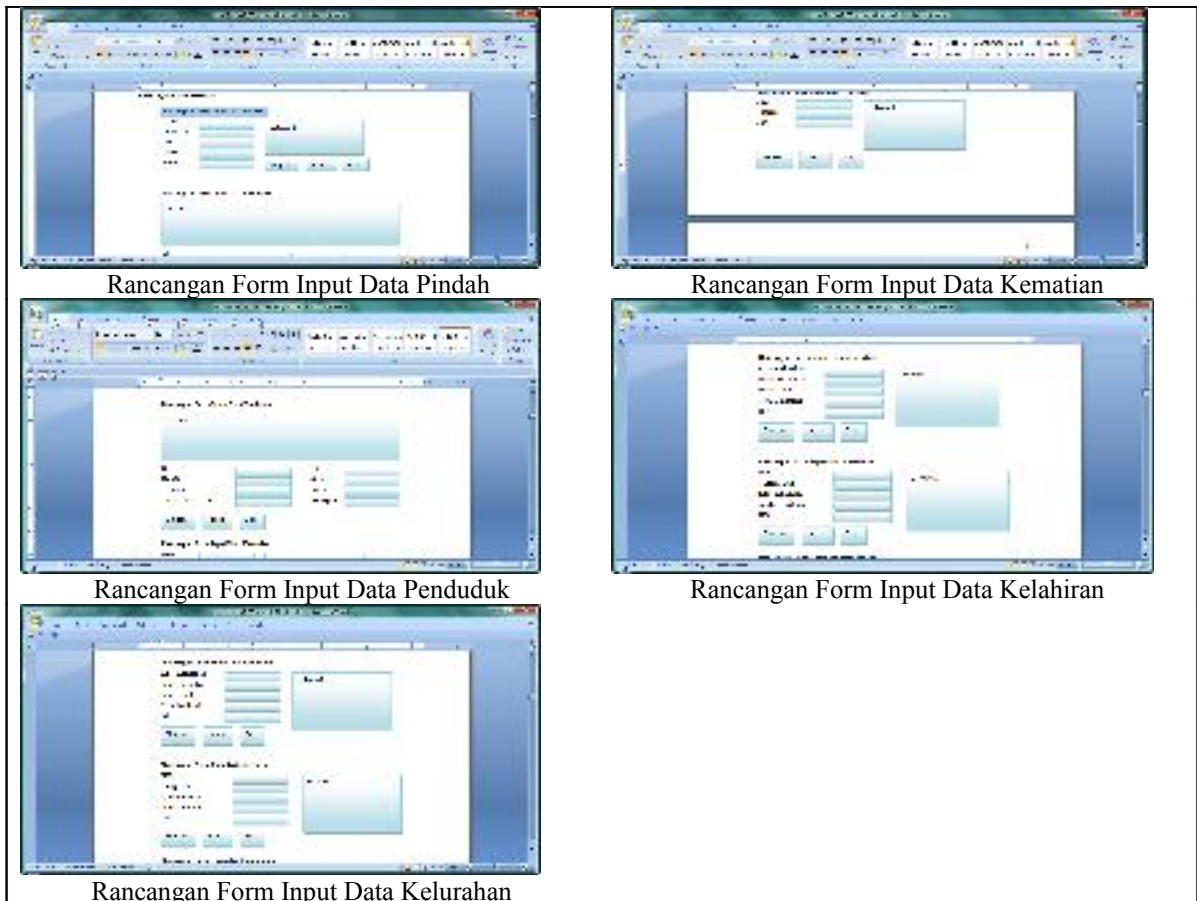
| | |
|---|---|
| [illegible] Rancangan Form Input Data Pindah | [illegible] Rancangan Form Input Data Kematian |
| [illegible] Rancangan Form Input Data Penduduk | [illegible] Rancangan Form Input Data Kelahiran |
| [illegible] Rancangan Form Input Data Kelurahan | |